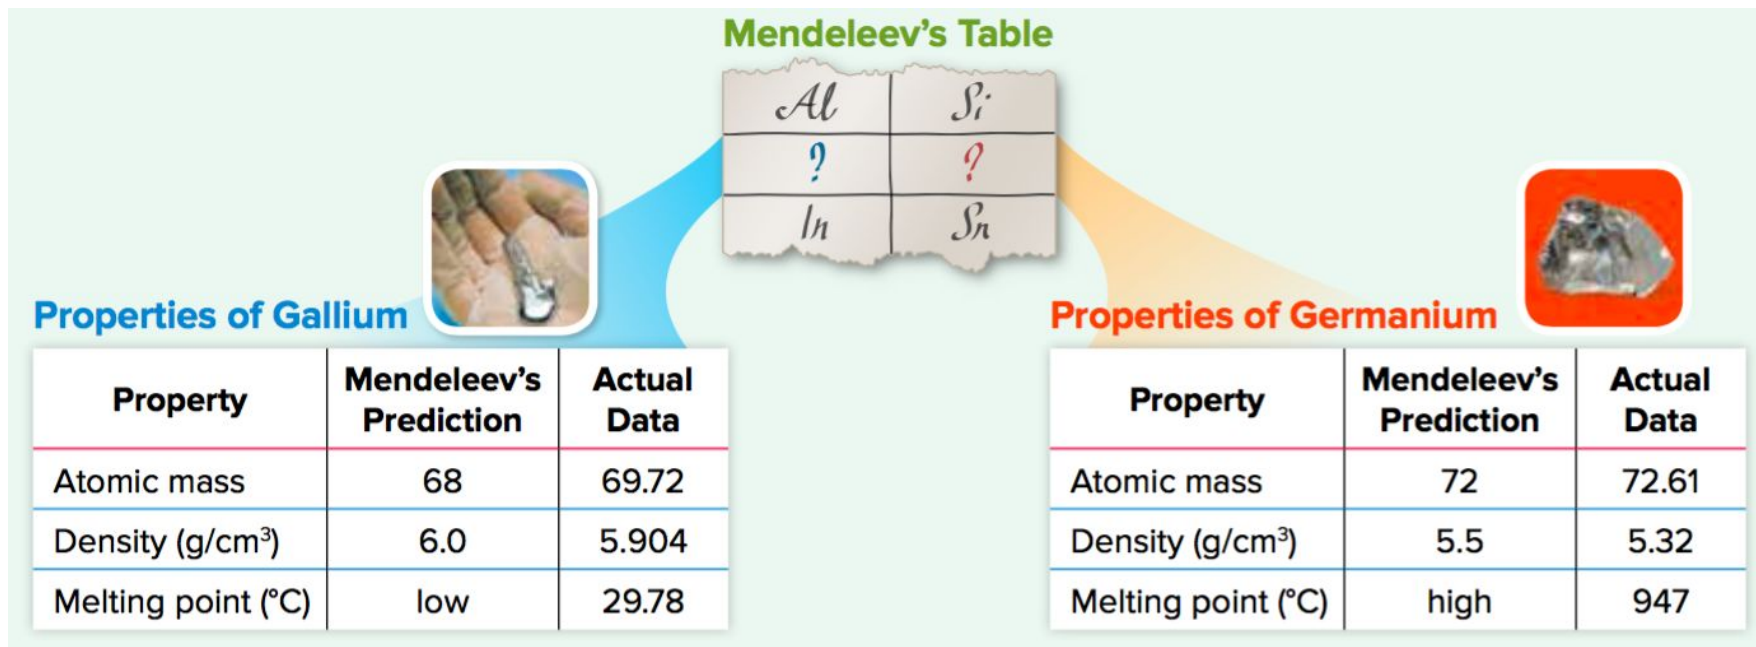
Mendeleev's Table

| Al | Si |
|---|---|
| ? | ? |
| In | Sn |

Properties of Gallium

| Property | Mendeleev's Prediction | Actual Data |
|---|---|---|
| Atomic mass | 68 | 69.72 |
| Density (g/cm$^3$) | 6.0 | 5.904 |
| Melting point (°C) | low | 29.78 |

Properties of Germanium

| Property | Mendeleev's Prediction | Actual Data |
|---|---|---|
| Atomic mass | 72 | 72.61 |
| Density (g/cm$^3$) | 5.5 | 5.32 |
| Melting point (°C) | high | 947 |